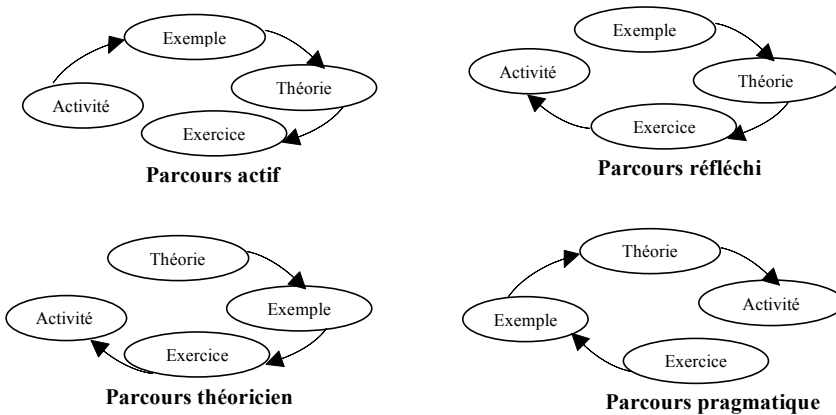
Exemple
Théorie
Activité
Exercice
**Parcours actif**

Exemple
Activité
Théorie
Exercice
**Parcours réfléchi**

Théorie
Exemple
Activité
Exercice
**Parcours théoricien**

Théorie
Activité
Exemple
Exercice
**Parcours pragmatique**